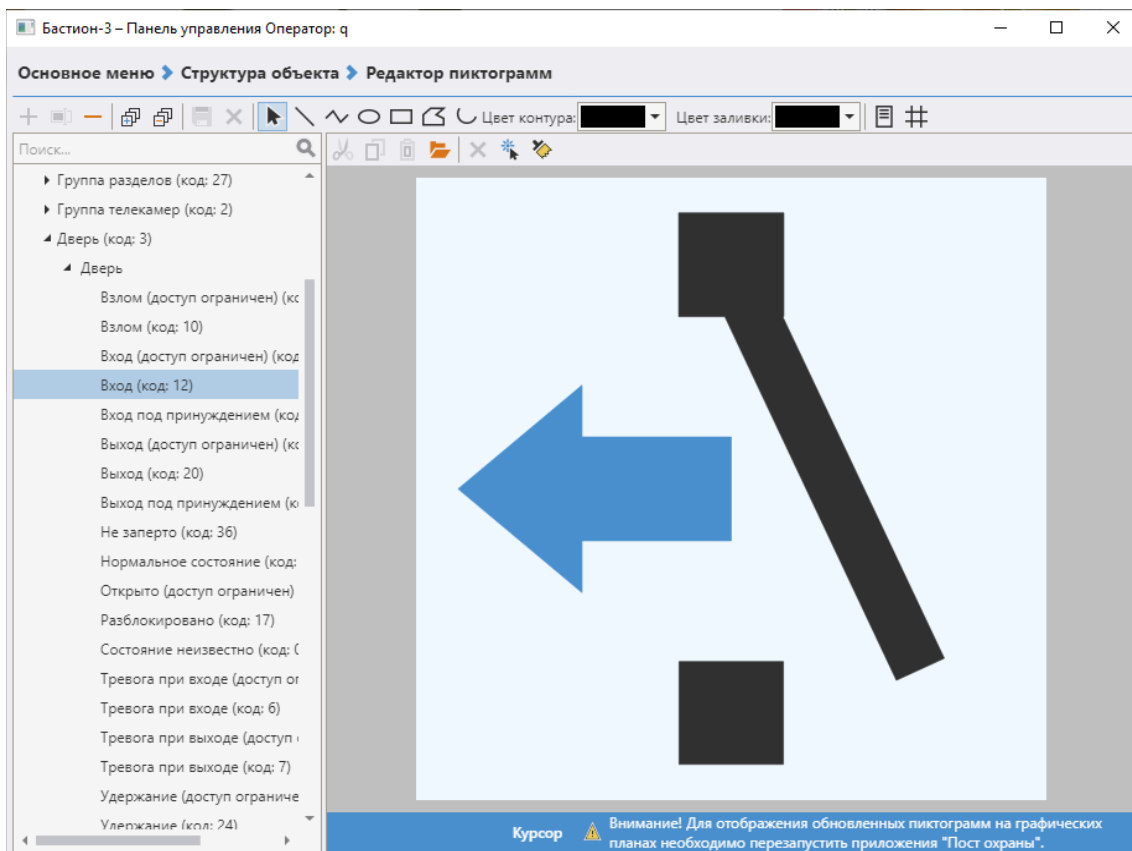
Бастион-3 – Панель управления Оператор: q

Основное меню › Структура объекта › Редактор пиктограмм

Цвет контура: Цвет заливки:

Поиск...

Группа разделов (код: 27)
Группа телекамер (код: 2)
Дверь (код: 3)
Дверь
Взлом (доступ ограничен) (кс
Взлом (код: 10)
Вход (доступ ограничен) (код
Вход (код: 12)
Вход под принуждением (код
Выход (доступ ограничен) (кс
Выход (код: 20)
Выход под принуждением (кс
Не заперто (код: 36)
Нормальное состояние (код:
Открыто (доступ ограничен)
Разблокировано (код: 17)
Состояние неизвестно (код: (
Тревога при входе (доступ ог
Тревога при входе (код: 6)
Тревога при выходе (доступ
Тревога при выходе (код: 7)
Удержание (доступ ограниче
Удержание (код: 24)

Курсор

Внимание! Для отображения обновленных пиктограмм на графических планах необходимо перезапустить приложения "Пост охраны".